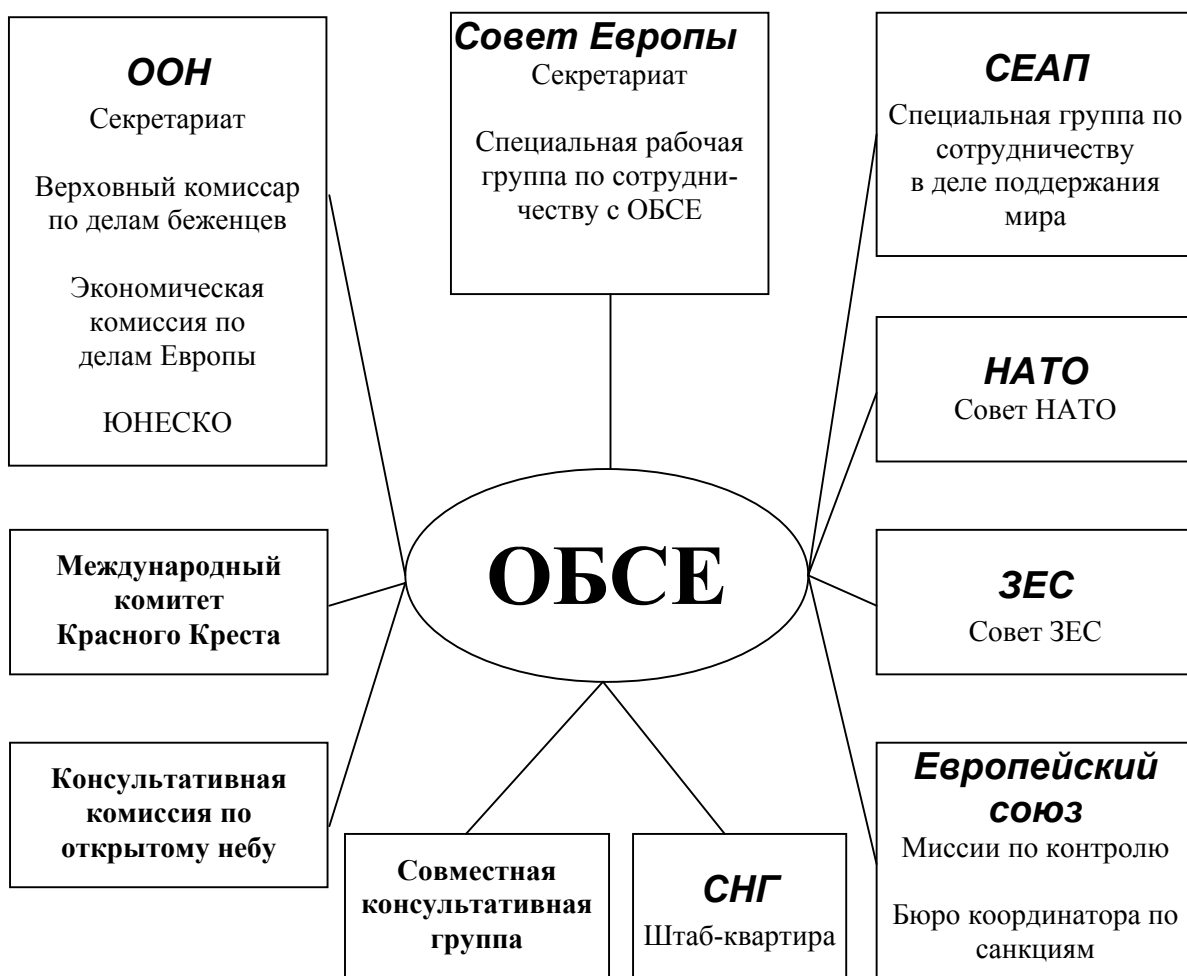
ООН
Секретариат

Верховный комиссар по делам беженцев

Экономическая комиссия по делам Европы

ЮНЕСКО

Совет Европы
Секретариат

Специальная рабочая группа по сотрудничеству с ОБСЕ

СЕАП
Специальная группа по сотрудничеству в деле поддержания мира

НАТО
Совет НАТО

ОБСЕ

Международный комитет Красного Креста

ЗЕС
Совет ЗЕС

Консультативная комиссия по открытому небу

Совместная консультативная группа

СНГ
Штаб-квартира

Европейский союз
Миссии по контролю

Бюро координатора по санкциям